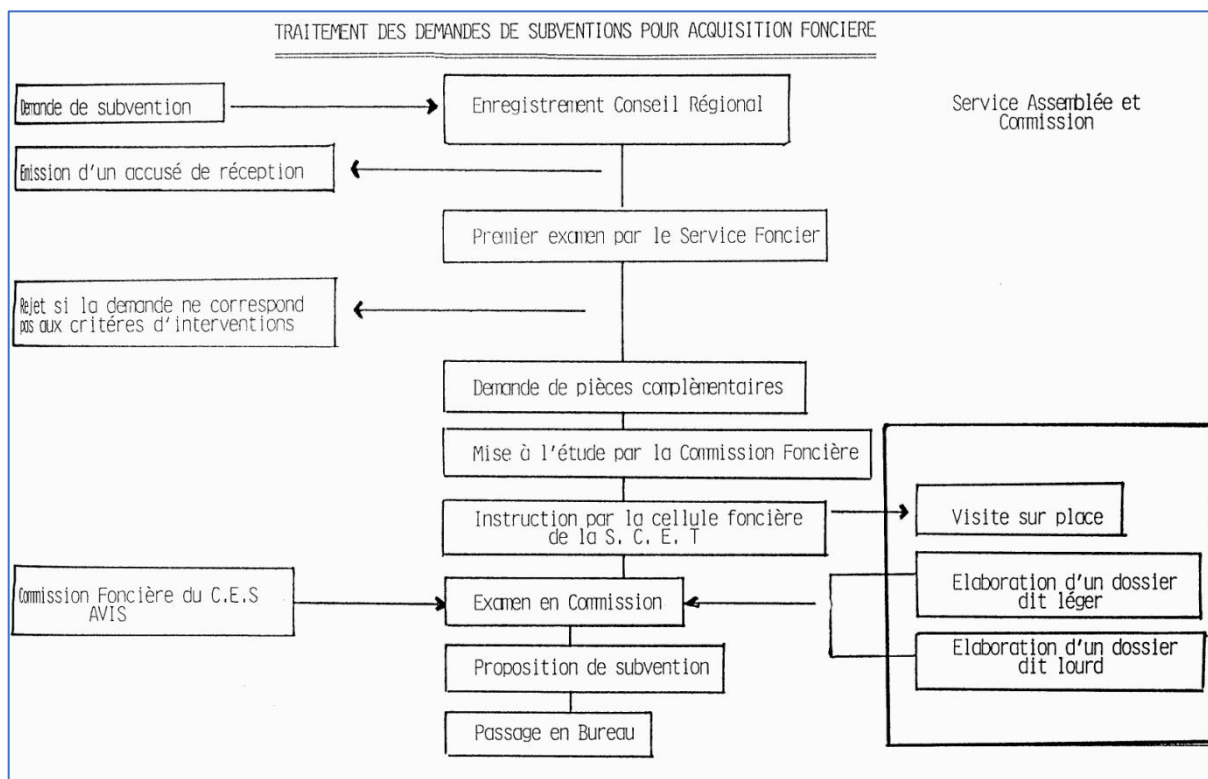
TRAITEMENT DES DEMANDES DE SUBVENTIONS POUR ACQUISITION FONCIERE

Demande de subvention

Enregistrement Conseil Régional

Service Assemblée et Commission

Emission d'un accusé de réception

Premier examen par le Service Foncier

Rejet si la demande ne correspond pas aux critéres d'interventions

Demande de pièces complèmentaires

Mise à l'étude par la Commission Foncière

Instruction par la cellule foncière de la S. C. E. T

Visite sur place

Commission Foncière du C.E.S AVIS

Examen en Commission

Elaboration d'un dossier dit léger

Elaboration d'un dossier dit lourd

Proposition de subvention

Passage en Bureau